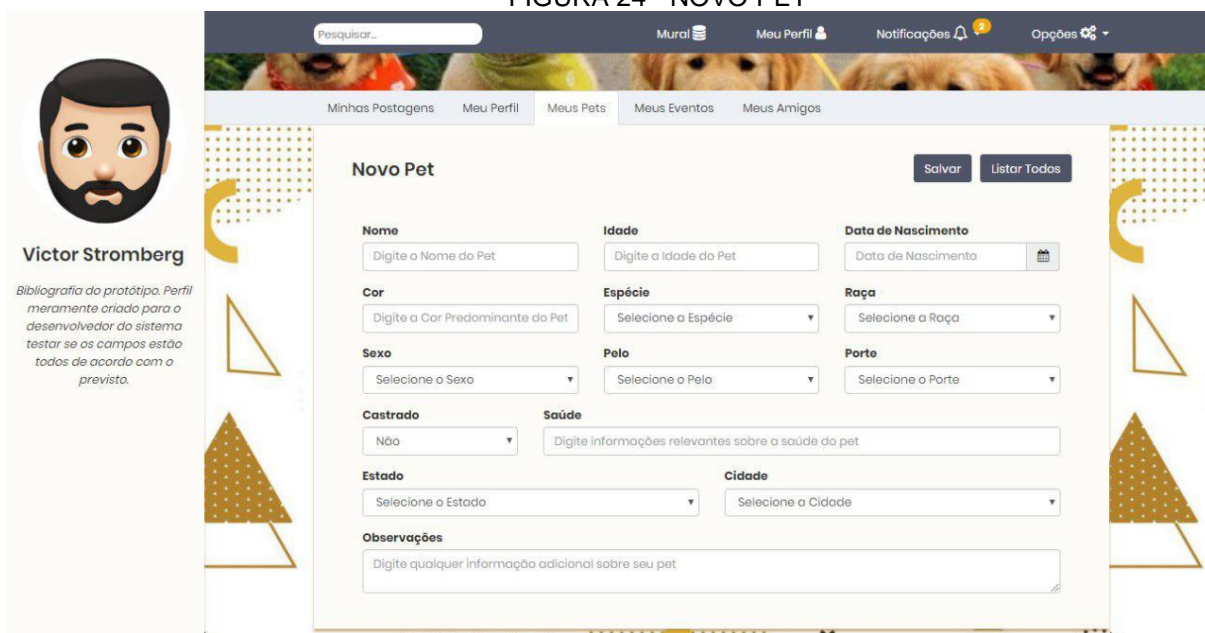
FIGURA 24 - NOVO PET

Pesquisar...

Mural

Meu Perfil

Notificações 2

Opções

Victor Stromberg

Bibliografia do protótipo. Perfil meramente criado para o desenvolvedor do sistema testar se os campos estão todos de acordo com o previsto.

Minhas Postagens | Meu Perfil | Meus Pets | Meus Eventos | Meus Amigos

Novo Pet

Salvar | Listar Todos

Nome
Digite o Nome do Pet

Idade
Digite a Idade do Pet

Data de Nascimento
Data de Nascimento

Cor
Digite a Cor Predominante do Pet

Espécie
Selecione a Espécie

Raça
Selecione a Raça

Sexo
Selecione o Sexo

Pelo
Selecione o Pelo

Porte
Selecione o Porte

Castrado
Não

Saúde
Digite informações relevantes sobre a saúde do pet

Estado
Selecione o Estado

Cidade
Selecione a Cidade

Observações
Digite qualquer informação adicional sobre seu pet